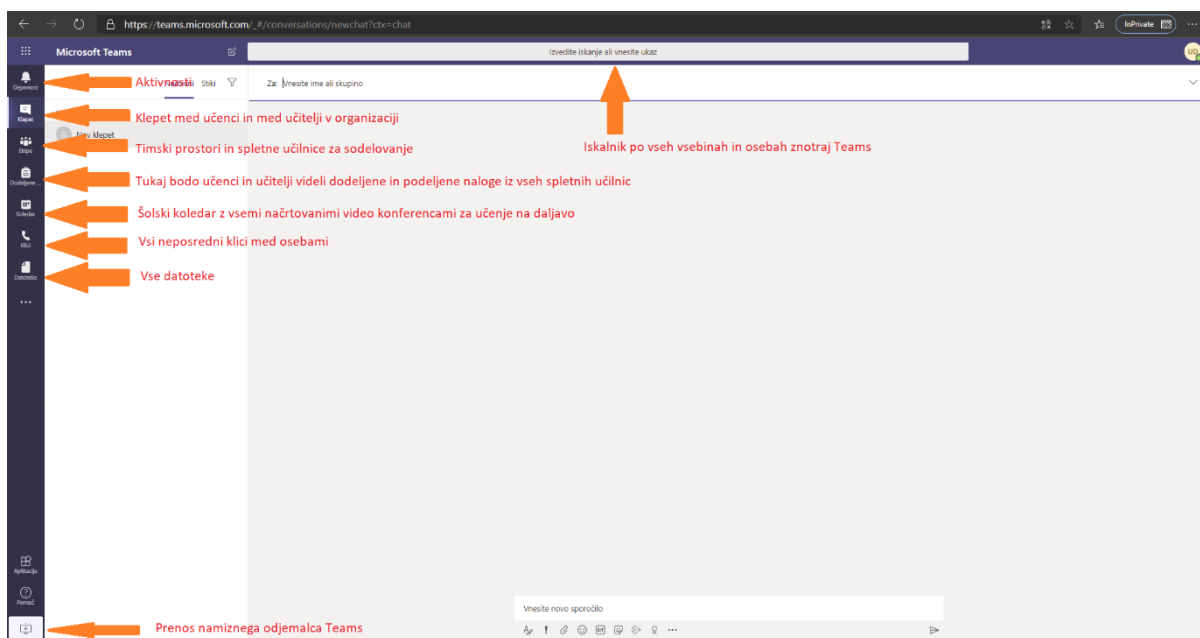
https://teams.microsoft.com/_#/conversations/newchat?ctx=chat

InPrivate

Microsoft Teams

Izvedite iskanje ali vnesite ukaz

UD

Dejavnost

Aktivnosti

Stiki

Za: Vnesite ime ali skupino

Klepet

Klepet med učenci in med učitelji v organizaciji

Nov klepet

Ekipe

Timski prostori in spletne učilnice za sodelovanje

Iskalnik po vseh vsebinah in osebah znotraj Teams

Dodeljene ...

Tukaj bodo učenci in učitelji videli dodeljene in podeljene naloge iz vseh spletnih učilnic

Koledar

Šolski koledar z vsemi načrtovanimi video konferencami za učenje na daljavo

Klici

Vsi neposredni klici med osebami

Datoteke

Vse datoteke

...

Aplikacije

Pomoč

Vnesite novo sporočilo

Prenos namiznega odjemalca Teams